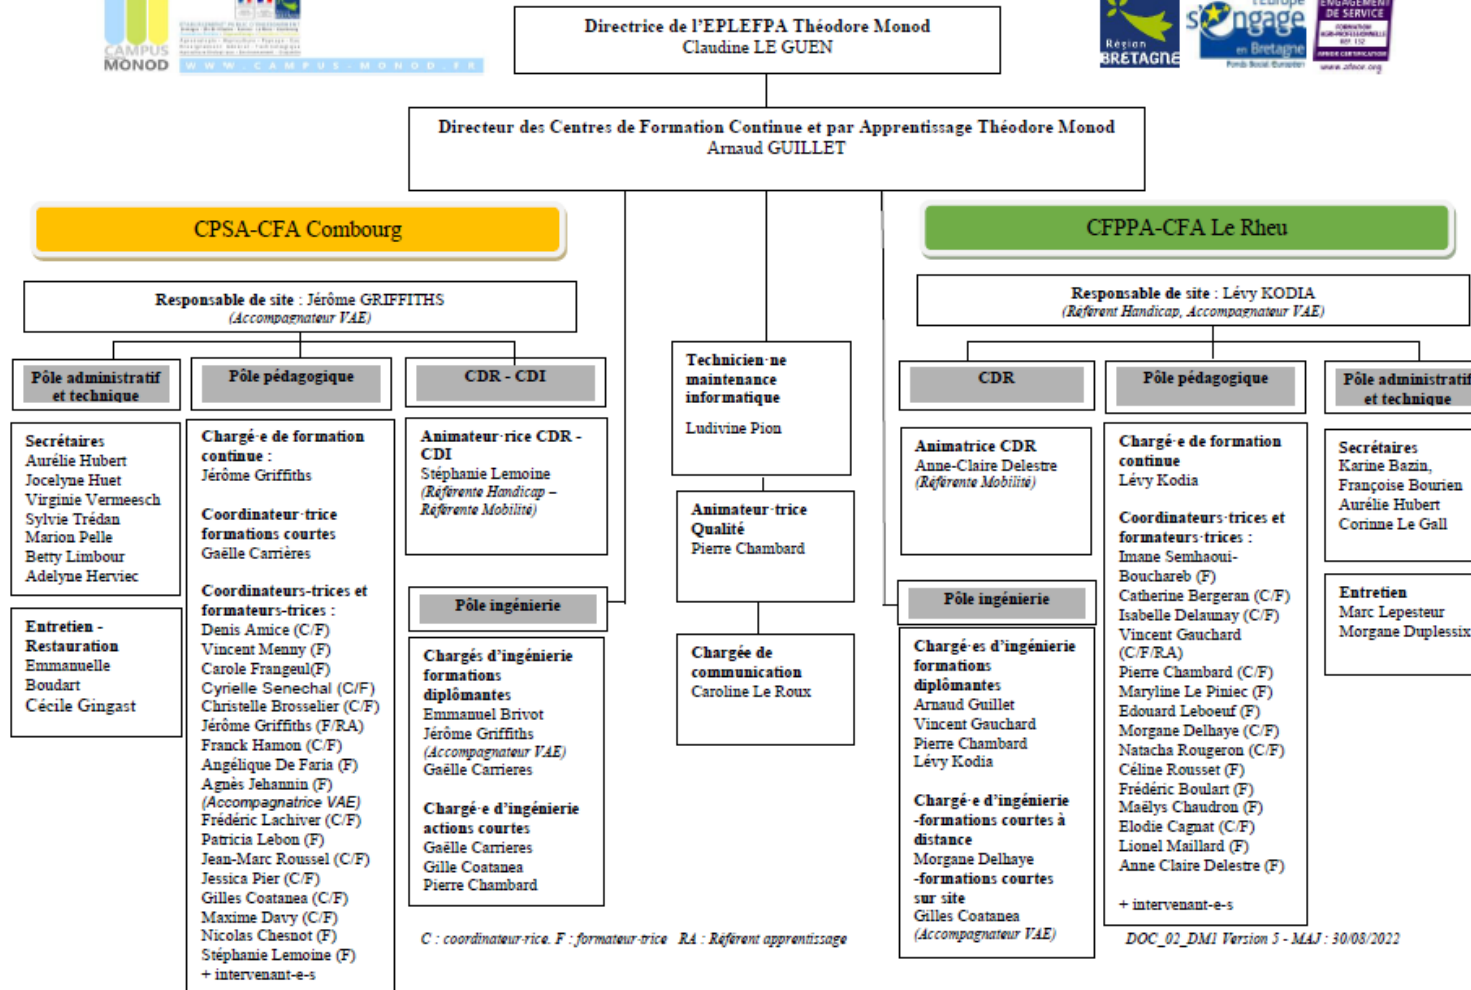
CAMPUS MONOD

W W W . C A M P U S - M O N O D . F R

Directrice de l'EPLEFPA Théodore Monod
Claudine LE GUEN

Région BRETAGNE

s'engage en Bretagne

ENGAGEMENT DE SERVICE

www.afnor.org

Directeur des Centres de Formation Continue et par Apprentissage Théodore Monod
Arnaud GUILLET

CPSA-CFA Combourg

CFPPA-CFA Le Rheu

Responsable de site : Jérôme GRIFFITHS
(Accompagnateur VAE)

Responsable de site : Lévy KODIA
(Référent Handicap, Accompagnateur VAE)

Pôle administratif et technique

Pôle pédagogique

CDR - CDI

Technicien·ne maintenance informatique

Ludivine Pion

CDR

Pôle pédagogique

Pôle administratif et technique

Secrétaires
Aurélie Hubert
Jocelyne Huet
Virginie Vermeesch
Sylvie Trédan
Marion Pelle
Betty Limbour
Adelyne Herviec

Entretien - Restauration
Emmanuelle Boudart
Cécile Gingast

Chargé·e de formation continue :
Jérôme Griffiths

Coordinateur·trice formations courtes
Gaëlle Carrières

Coordinateurs·trices et formateurs·trices :
Denis Amice (C/F)
Vincent Menny (F)
Carole Frangeul(F)
Cyrielle Senechal (C/F)
Christelle Brosselier (C/F)
Jérôme Griffiths (F/RA)
Franck Hamon (C/F)
Angélique De Faria (F)
Agnès Jehannin (F)
(Accompagnatrice VAE)
Frédéric Lachiver (C/F)
Patricia Lebon (F)
Jean-Marc Roussel (C/F)
Jessica Pier (C/F)
Gilles Coatanea (C/F)
Maxime Davy (C/F)
Nicolas Chesnot (F)
Stéphanie Lemoine (F)
+ intervenant-e-s

Animateur·rice CDR - CDI
Stéphanie Lemoine
(Référente Handicap – Référente Mobilité)

Pôle ingénierie

Chargés d'ingénierie formations diplômantes
Emmanuel Brivot
Jérôme Griffiths
(Accompagnateur VAE)
Gaëlle Carrieres

Chargé·e d'ingénierie actions courtes
Gaëlle Carrieres
Gille Coatanea
Pierre Chambard

Animateur·trice Qualité
Pierre Chambard

Chargée de communication
Caroline Le Roux

Animatrice CDR
Anne-Claire Delestre
(Référente Mobilité)

Pôle ingénierie

Chargé·es d'ingénierie formations diplômantes
Arnaud Guillet
Vincent Gauchard
Pierre Chambard
Lévy Kodia

Chargé·e d'ingénierie -formations courtes à distance
Morgane Delhaye
-formations courtes sur site
Gilles Coatanea
(Accompagnateur VAE)

Chargé·e de formation continue
Lévy Kodia

Coordinateurs·trices et formateurs·trices :
Imane Semhaoui-Bouchareb (F)
Catherine Bergeran (C/F)
Isabelle Delaunay (C/F)
Vincent Gauchard (C/F/RA)
Pierre Chambard (C/F)
Maryline Le Piniec (F)
Edouard Leboeuf (F)
Morgane Delhaye (C/F)
Natacha Rougeron (C/F)
Céline Rousset (F)
Frédéric Boulart (F)
Maëlys Chaudron (F)
Elodie Cagnat (C/F)
Lionel Maillard (F)
Anne Claire Delestre (F)

+ intervenant-e-s

Secrétaires
Karine Bazin,
Françoise Bourien
Aurélie Hubert
Corinne Le Gall

Entretien
Marc Lepesteur
Morgane Duplessix

C : coordinateur·rice. F : formateur·trice RA : Référent apprentissage

DOC_02_DM1 Version 5 - MAJ : 30/08/2022